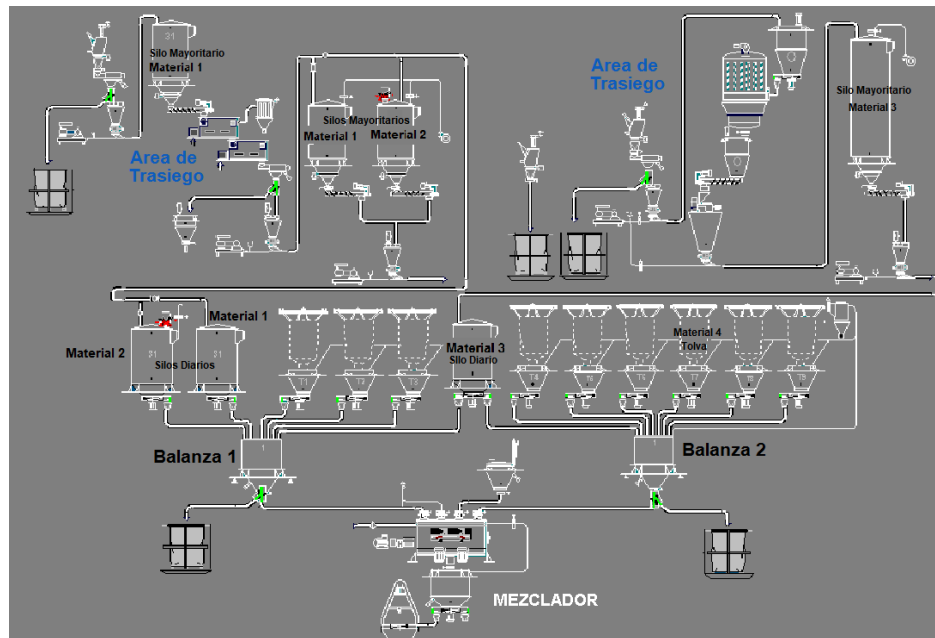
31
Silo Mayoritario
Material 1

Area de Trasiego

Silos Mayoritarios
Material 1
Material 2

Area de Trasiego

Silo Mayoritario
Material 3

Material 1
Material 2
Silos Diarios
21
T1
T2
T3
Material 3
Silo Diario
Material 4
Tolva
T4
T5
T6
T7
T8
T9

Balanza 1
Balanza 2

MEZCLADOR